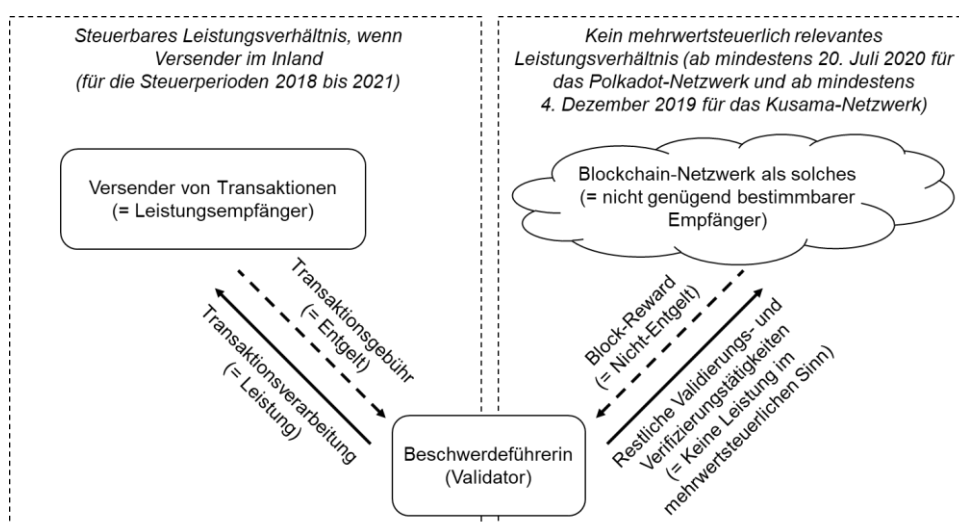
Steuerbares Leistungsverhältnis, wenn Versender im Inland (für die Steuerperioden 2018 bis 2021)

Kein mehrwertsteuerlich relevantes Leistungsverhältnis (ab mindestens 20. Juli 2020 für das Polkadot-Netzwerk und ab mindestens 4. Dezember 2019 für das Kusama-Netzwerk)

Versender von Transaktionen (= Leistungsempfänger)

Blockchain-Netzwerk als solches (= nicht genügend bestimmbarer Empfänger)

Transaktionsgebühr (= Entgelt)

Transaktionsverarbeitung (= Leistung)

Block-Reward (= Nicht-Entgelt)

Restliche Validierungs- und Verifizierungstätigkeiten (= Keine Leistung im mehrwertsteuerlichen Sinn)

Beschwerdeführerin (Validator)